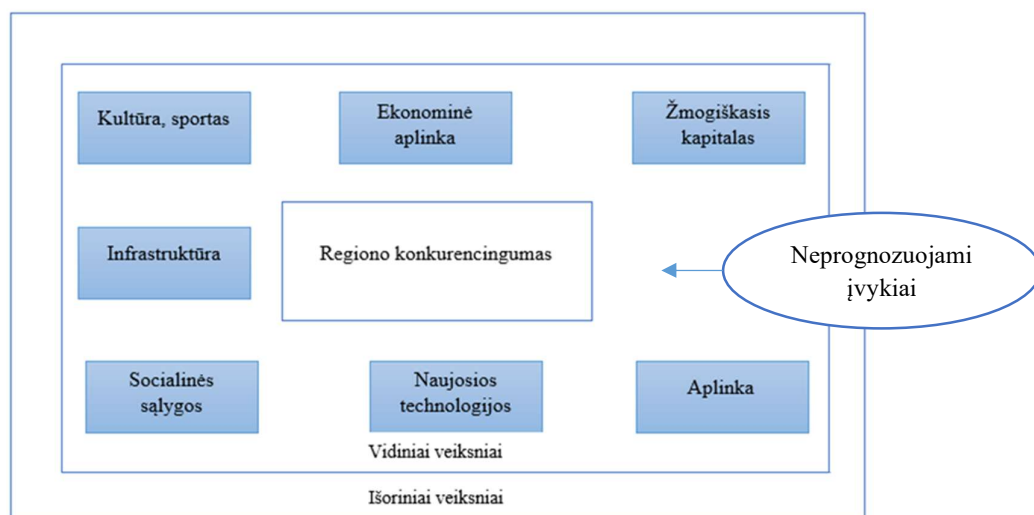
Kultūra, sportas

Ekonominė aplinka

Žmogiškasis kapitalas

Infrastruktūra

Regiono konkurencingumas

Neprognozuojami įvykiai

Socialinės sąlygos

Naujosios technologijos

Aplinka

Vidiniai veiksniai

Išoriniai veiksniai